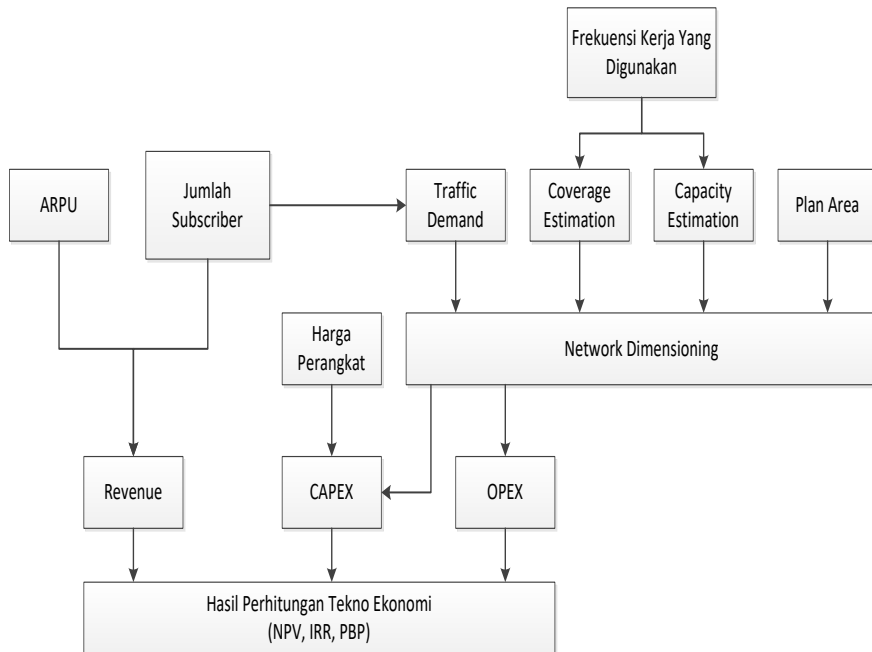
Frekuensi Kerja Yang Digunakan

ARPU

Jumlah Subscriber

Traffic Demand

Coverage Estimation

Capacity Estimation

Plan Area

Harga Perangkat

Network Dimensioning

Revenue

CAPEX

OPEX

Hasil Perhitungan Tekno Ekonomi (NPV, IRR, PBP)